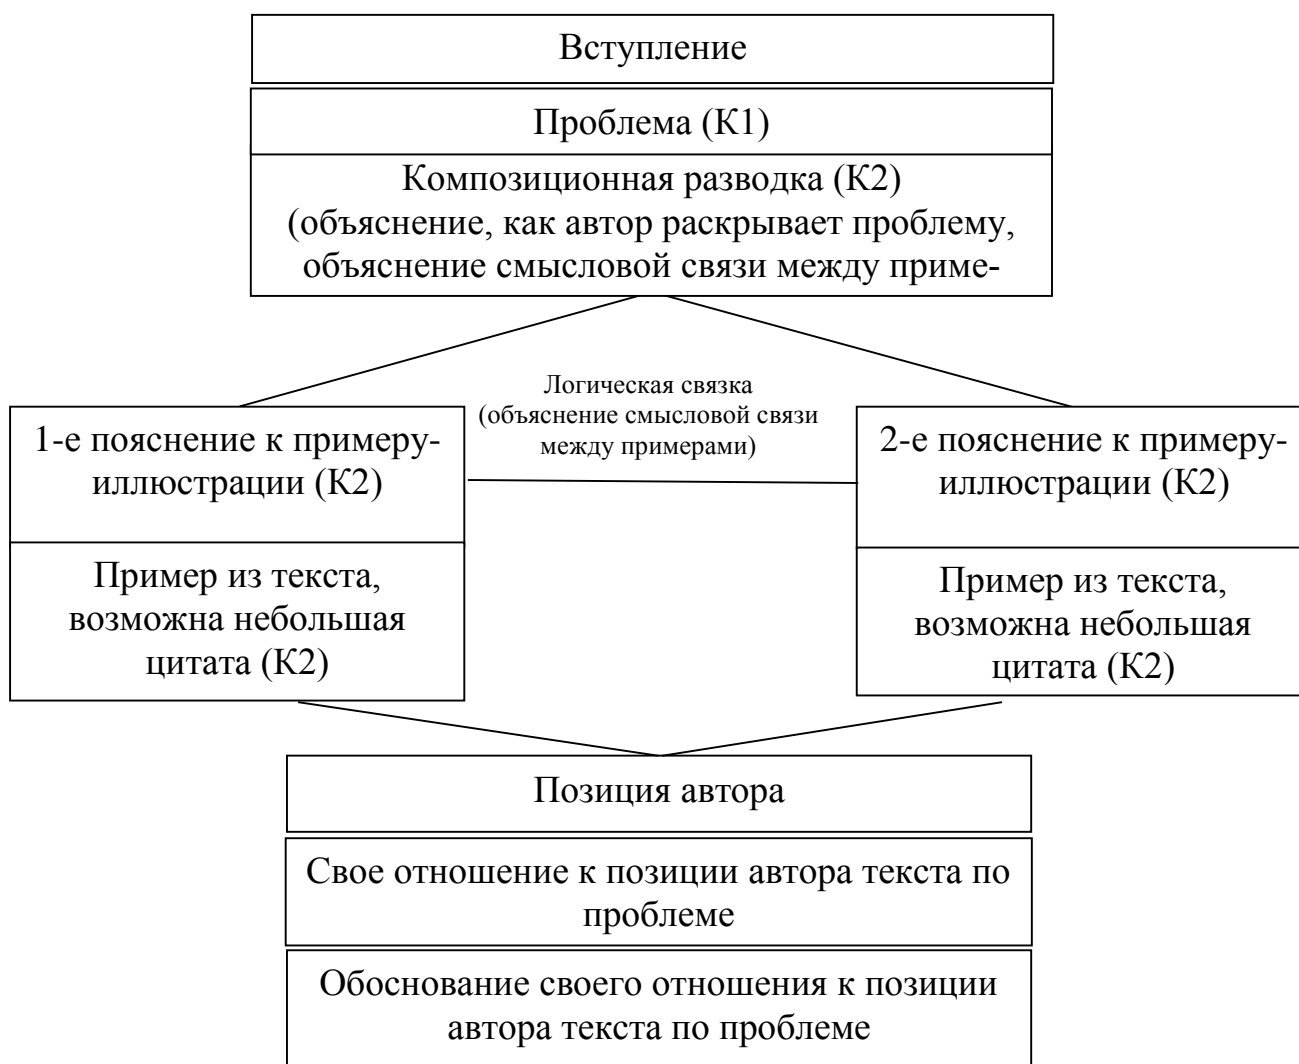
Вступление

Проблема (К1)

Композиционная разводка (К2) (объяснение, как автор раскрывает проблему, объяснение смысловой связи между приме-

Логическая связка (объяснение смысловой связи между примерами)

1-е пояснение к примеру-иллюстрации (К2)

Пример из текста, возможна небольшая цитата (К2)

2-е пояснение к примеру-иллюстрации (К2)

Пример из текста, возможна небольшая цитата (К2)

Позиция автора

Свое отношение к позиции автора текста по проблеме

Обоснование своего отношения к позиции автора текста по проблеме